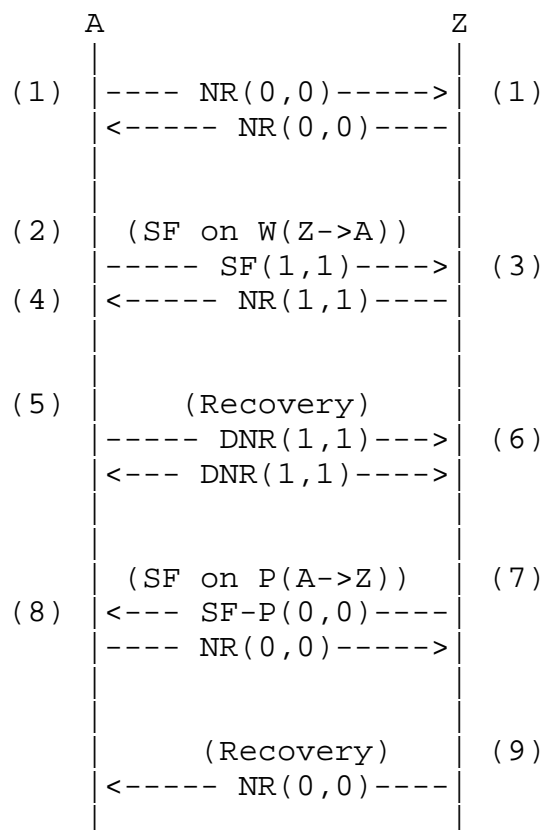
A Z

(1) |---- NR(0,0)-----> (1)
<----- NR(0,0)----

(2) (SF on W(Z->A))
----- SF(1,1)----> (3)
(4) <----- NR(1,1)----

(5) (Recovery)
----- DNR(1,1)---> (6)
<--- DNR(1,1)---->

(SF on P(A->Z)) (7)
(8) <--- SF-P(0,0)----
---- NR(0,0)----->

(Recovery) (9)
<----- NR(0,0)----